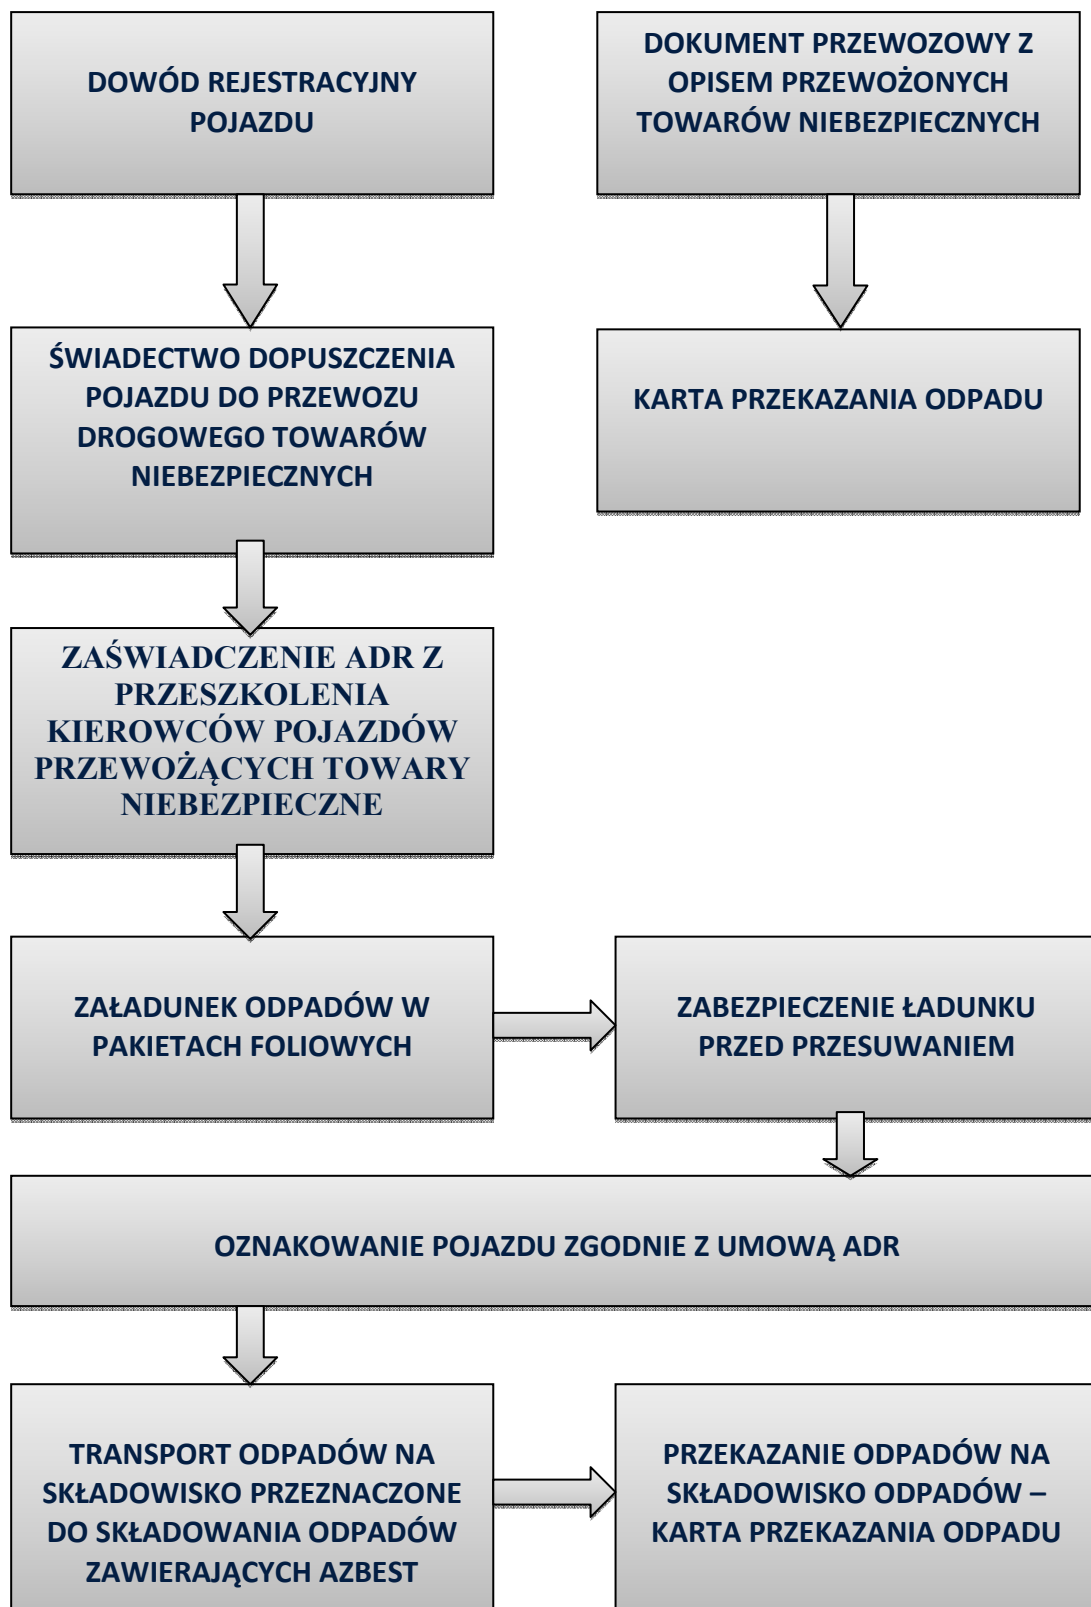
DOWÓD REJESTRACYJNY POJAZDU

DOKUMENT PRZEWOZOWY Z OPISEM PRZEWOŻONYCH TOWARÓW NIEBEZPIECZNYCH

ŚWIADECTWO DOPUSZCZENIA POJAZDU DO PRZEWOZU DROGOWEGO TOWARÓW NIEBEZPIECZNYCH

KARTA PRZEKAZANIA ODPADU

ZAŚWIADCZENIE ADR Z PRZESZKOLENIA KIEROWCÓW POJAZDÓW PRZEWOŻĄCYCH TOWARY NIEBEZPIECZNE

ZAŁADUNEK ODPADÓW W PAKIETACH FOLIOWYCH

ZABEZPIECZENIE ŁADUNKU PRZED PRZESUWANIEM

OZNAKOWANIE POJAZDU ZGODNIE Z UMOWĄ ADR

TRANSPORT ODPADÓW NA SKŁADOWISKO PRZEZNACZONE DO SKŁADOWANIA ODPADÓW ZAWIERAJĄCYCH AZBEST

PRZEKAZANIE ODPADÓW NA SKŁADOWISKO ODPADÓW – KARTA PRZEKAZANIA ODPADU